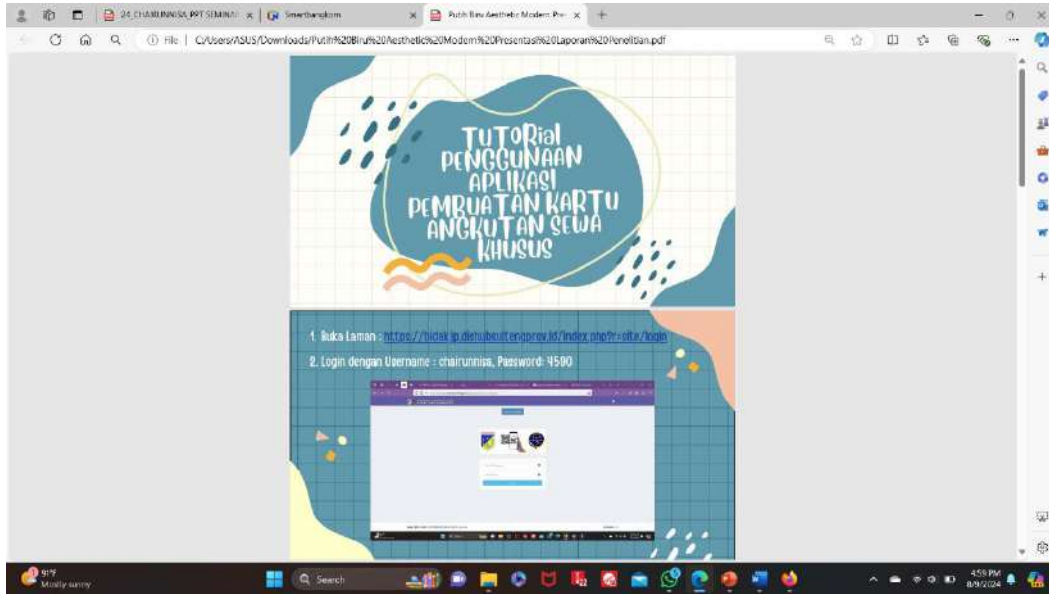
24_CHAIRUNNISA_PPT SEMINAR
Smartbangkom
Putih Biru Aesthetic Modern Pre

File | C:/Users/ASUS/Downloads/Putih%20Biru%20Aesthetic%20Modern%20Presentasi%20Laporan%20Penelitian.pdf

TUTORial PENGGUNAAN APLIKASI PEMBUATAN KARTU ANGKUTAN SEWA KHUSUS

1. Buka Laman : https://bidak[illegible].dishubsulteng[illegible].id/index.php?r=site/login
2. Login dengan Username : chairunnisa, Password: 4590

91°F
Mostly sunny
Search
4:59 PM
8/9/2024